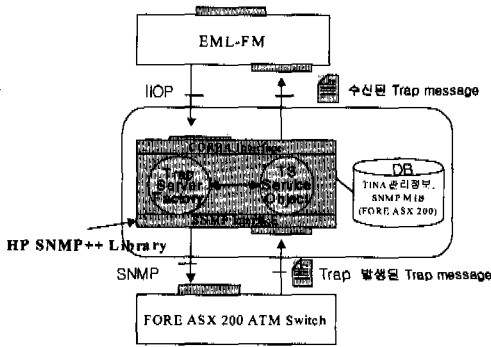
EML-FM

IIOP

수신된 Trap message

CORBA Interface

Trap Server Factory

TS Service Object

DB

TINA 관리정보, SNMP MIB (FORE ASX 200)

SNMP Interface

HP SNMP++ Library

SNMP

Trap 발생된 Trap message

FORE ASX 200 ATM Switch